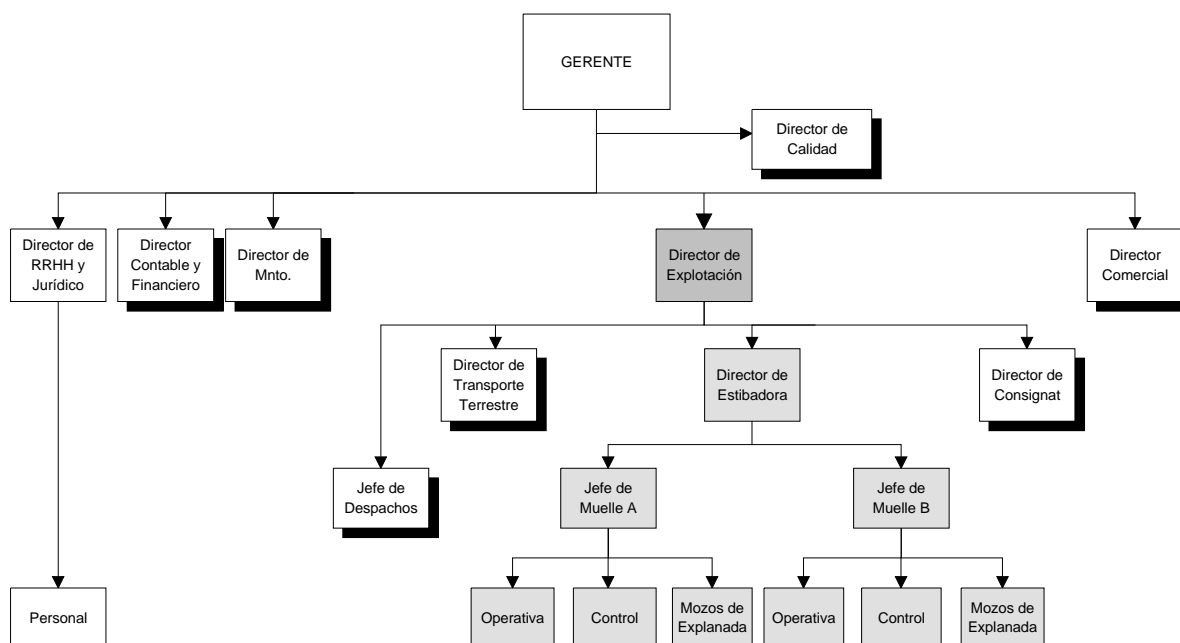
GERENTE

Director de Calidad

Director de RRHH y Jurídico

Director Contable y Financiero

Director de Mnto.

Director de Explotación

Director Comercial

Director de Transporte Terrestre

Director de Estibadora

Director de Consignat

Jefe de Despachos

Jefe de Muelle A

Jefe de Muelle B

Personal

Operativa

Control

Mozos de Explanada

Operativa

Control

Mozos de Explanada